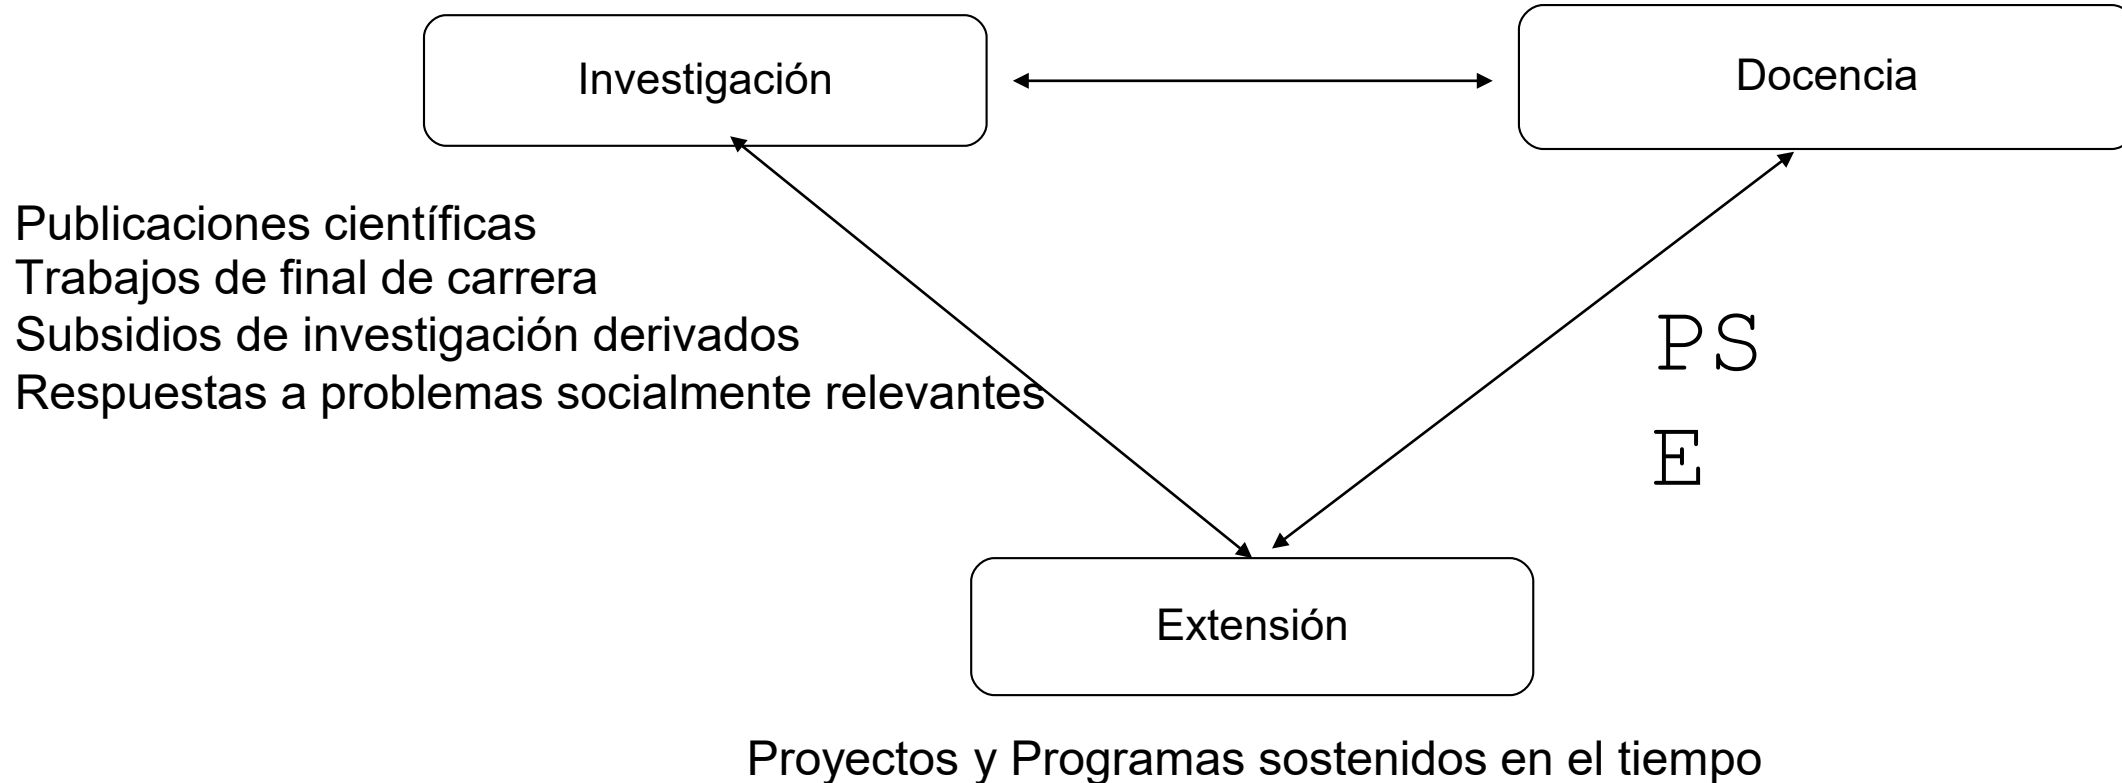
Investigación

Docencia

Publicaciones científicas
Trabajos de final de carrera
Subsidios de investigación derivados
Respuestas a problemas socialmente relevantes

PS

E

Extensión

Proyectos y Programas sostenidos en el tiempo